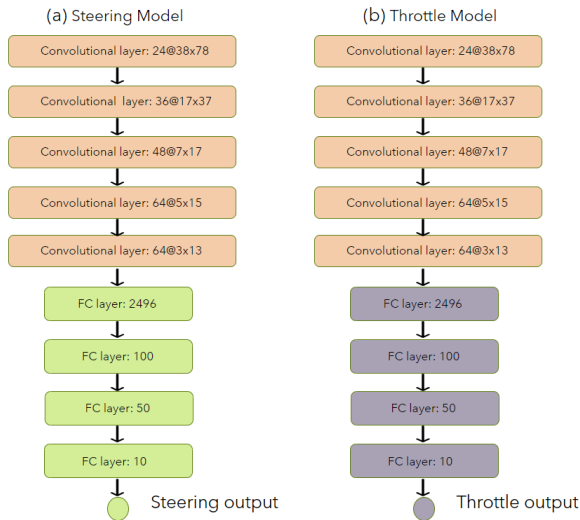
(a) Steering Model

Convolutional layer: 24@38x78

Convolutional layer: 36@17x37

Convolutional layer: 48@7x17

Convolutional layer: 64@5x15

Convolutional layer: 64@3x13

FC layer: 2496

FC layer: 100

FC layer: 50

FC layer: 10

Steering output

(b) Throttle Model

Convolutional layer: 24@38x78

Convolutional layer: 36@17x37

Convolutional layer: 48@7x17

Convolutional layer: 64@5x15

Convolutional layer: 64@3x13

FC layer: 2496

FC layer: 100

FC layer: 50

FC layer: 10

Throttle output